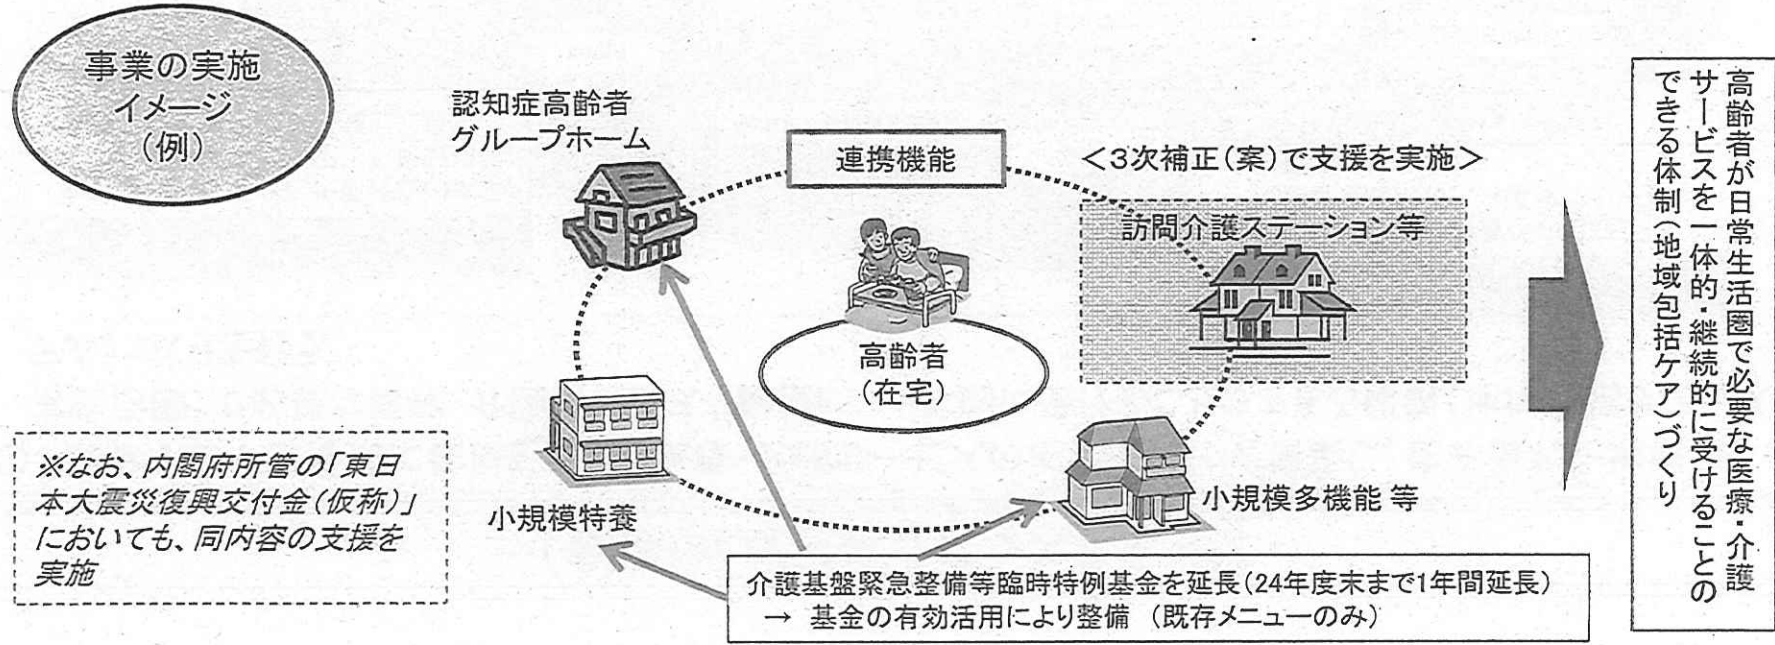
事業の実施
イメージ
（例）

認知症高齢者
グループホーム

連携機能

＜3次補正（案）で支援を実施＞

訪問介護ステーション等

高齢者
（在宅）

小規模特養

小規模多機能 等

※なお、内閣府所管の「東日本大震災復興交付金（仮称）」においても、同内容の支援を実施

介護基盤緊急整備等臨時特例基金を延長（24年度末まで1年間延長）
→ 基金の有効活用により整備 （既存メニューのみ）

高齢者が日常生活圏で必要な医療・介護サービスを一体的・継続的に受けることのできる体制（地域包括ケア）づくり